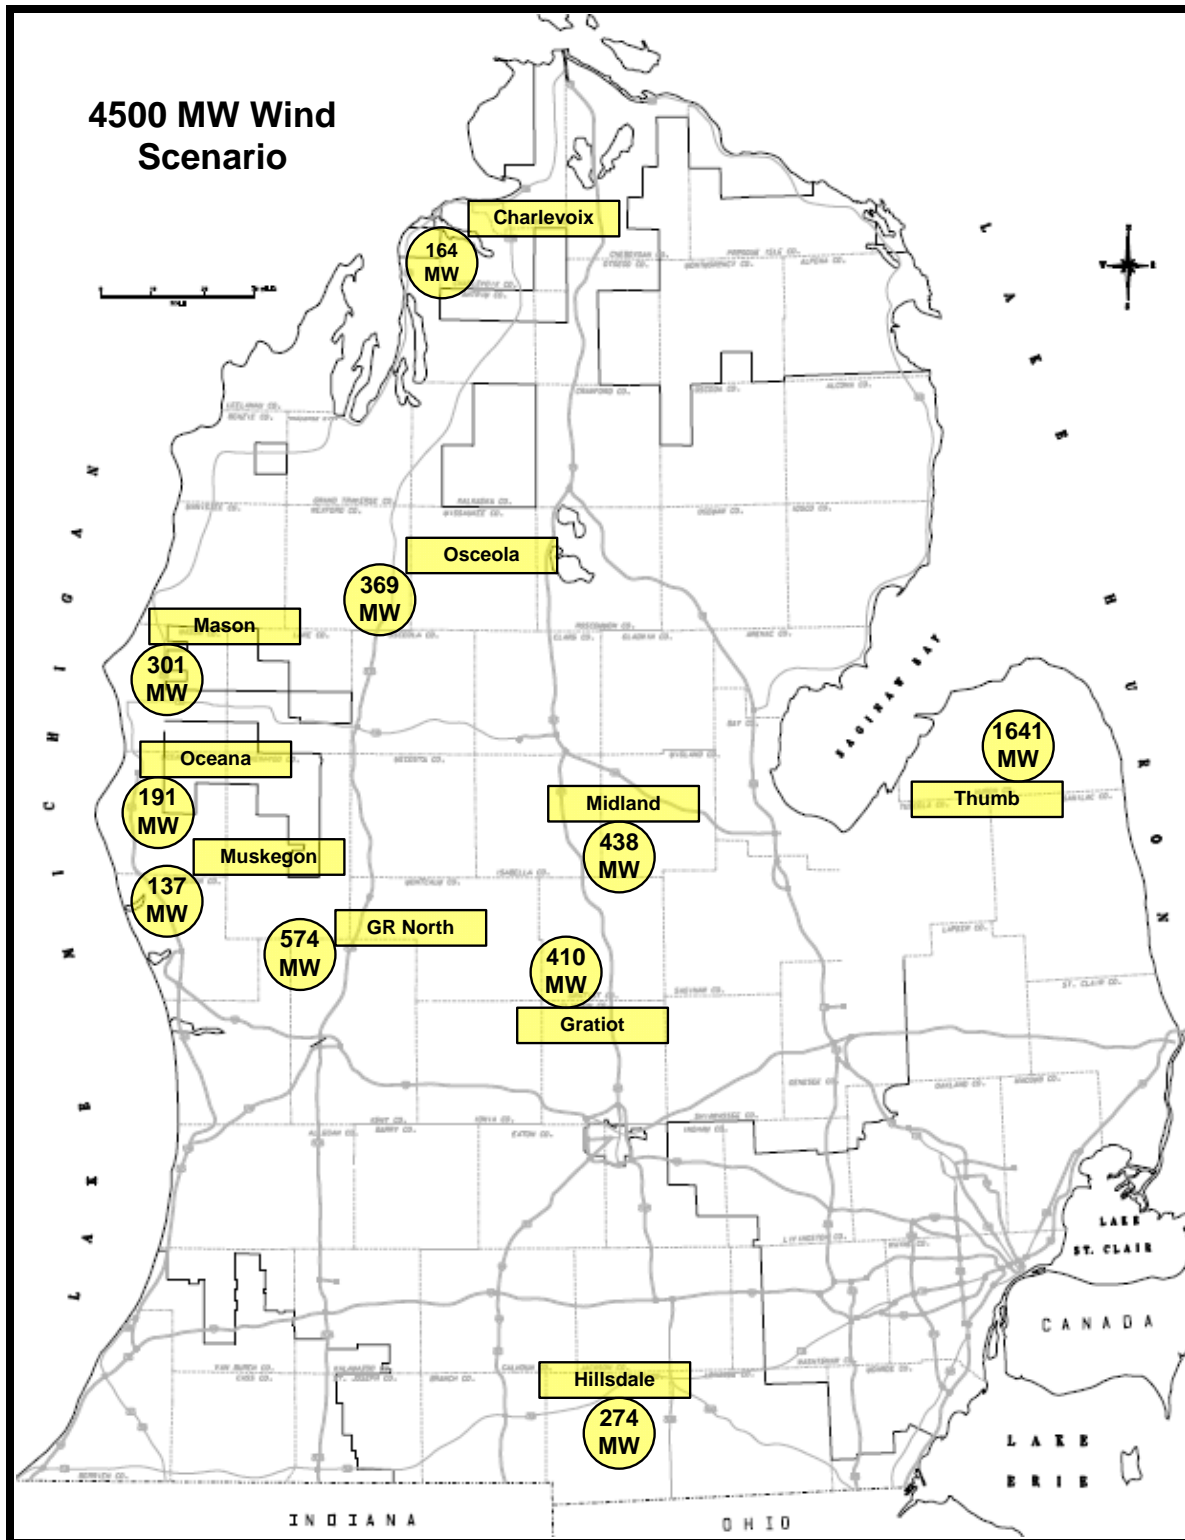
4500 MW Wind Scenario

Charlevoix
164 MW

Osceola
369 MW

Mason
301 MW

Oceana
191 MW

Muskegon
137 MW

GR North
574 MW

Midland
438 MW

410 MW
Gratiot

1641 MW
Thumb

Hillsdale
274 MW

LAKE MICHIGAN

LAKE HURON

SAGINAW BAY

LAKE ST. CLAIR

CANADA

LAKE ERIE

INDIANA

OHIO